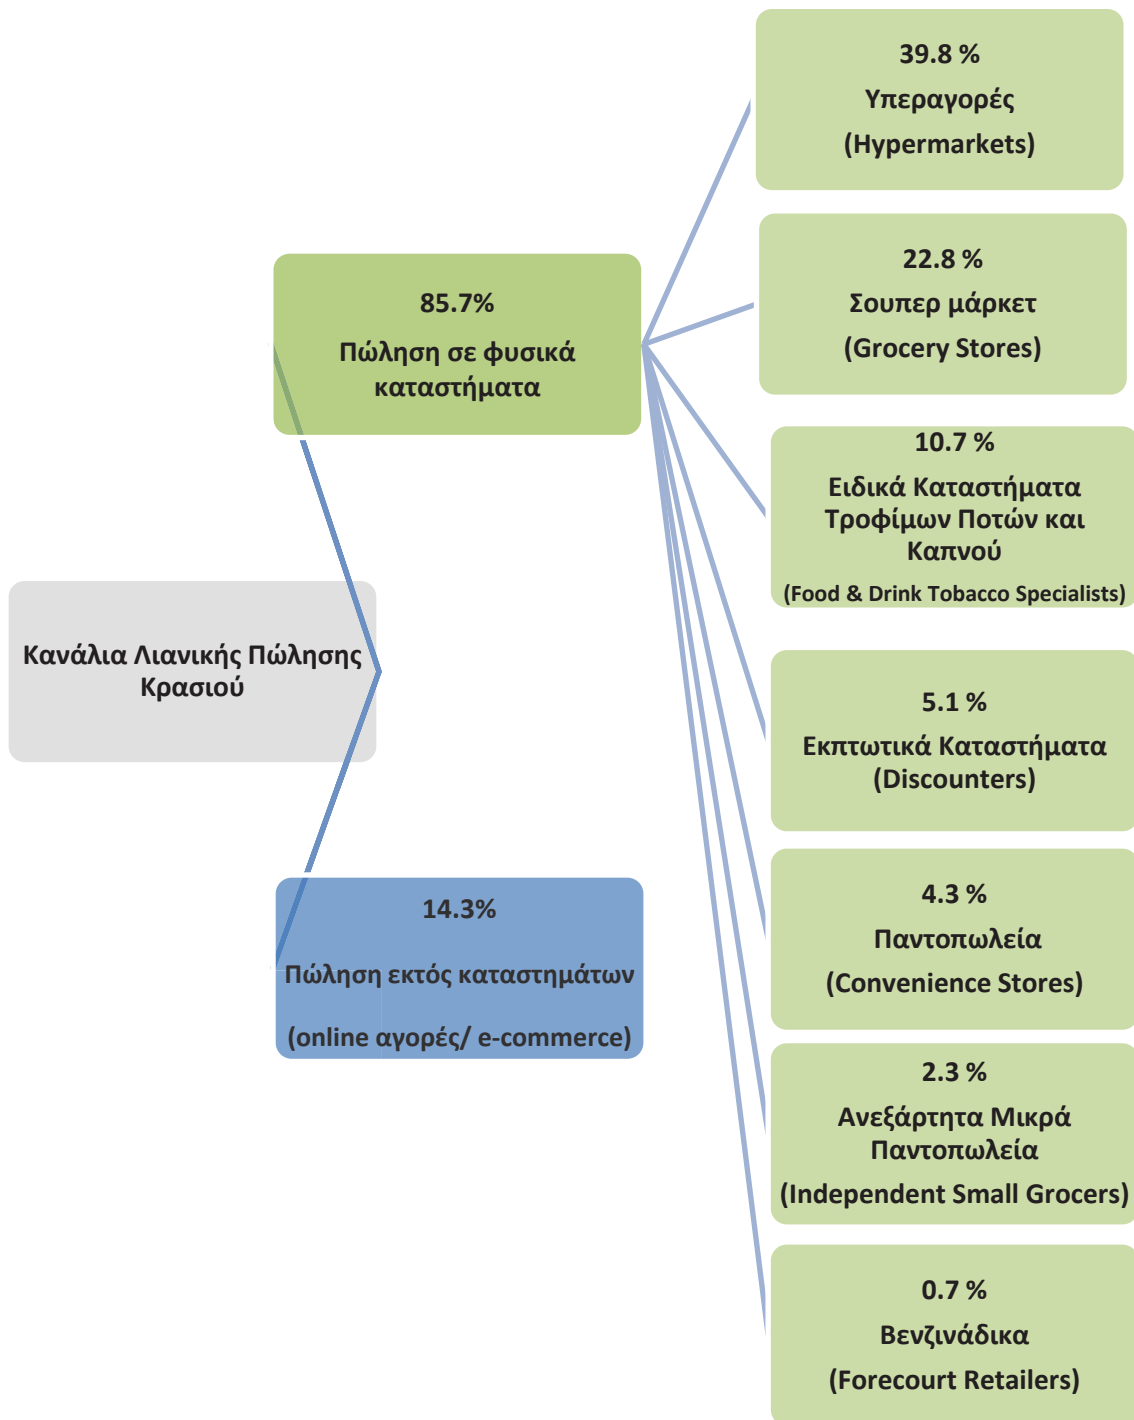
Κανάλια Λιανικής Πώλησης Κρασιού

85.7%
Πώληση σε φυσικά καταστήματα

14.3%
Πώληση εκτός καταστημάτων
(online αγορές/ e-commerce)

39.8 %
Υπεραγορές
(Hypermarkets)

22.8 %
Σουπερ μάρκετ
(Grocery Stores)

10.7 %
Ειδικά Καταστήματα Τροφίμων Ποτών και Καπνού
(Food & Drink Tobacco Specialists)

5.1 %
Εκπτωτικά Καταστήματα
(Discounters)

4.3 %
Παντοπωλεία
(Convenience Stores)

2.3 %
Ανεξάρτητα Μικρά Παντοπωλεία
(Independent Small Grocers)

0.7 %
Βενζινάδικα
(Forecourt Retailers)